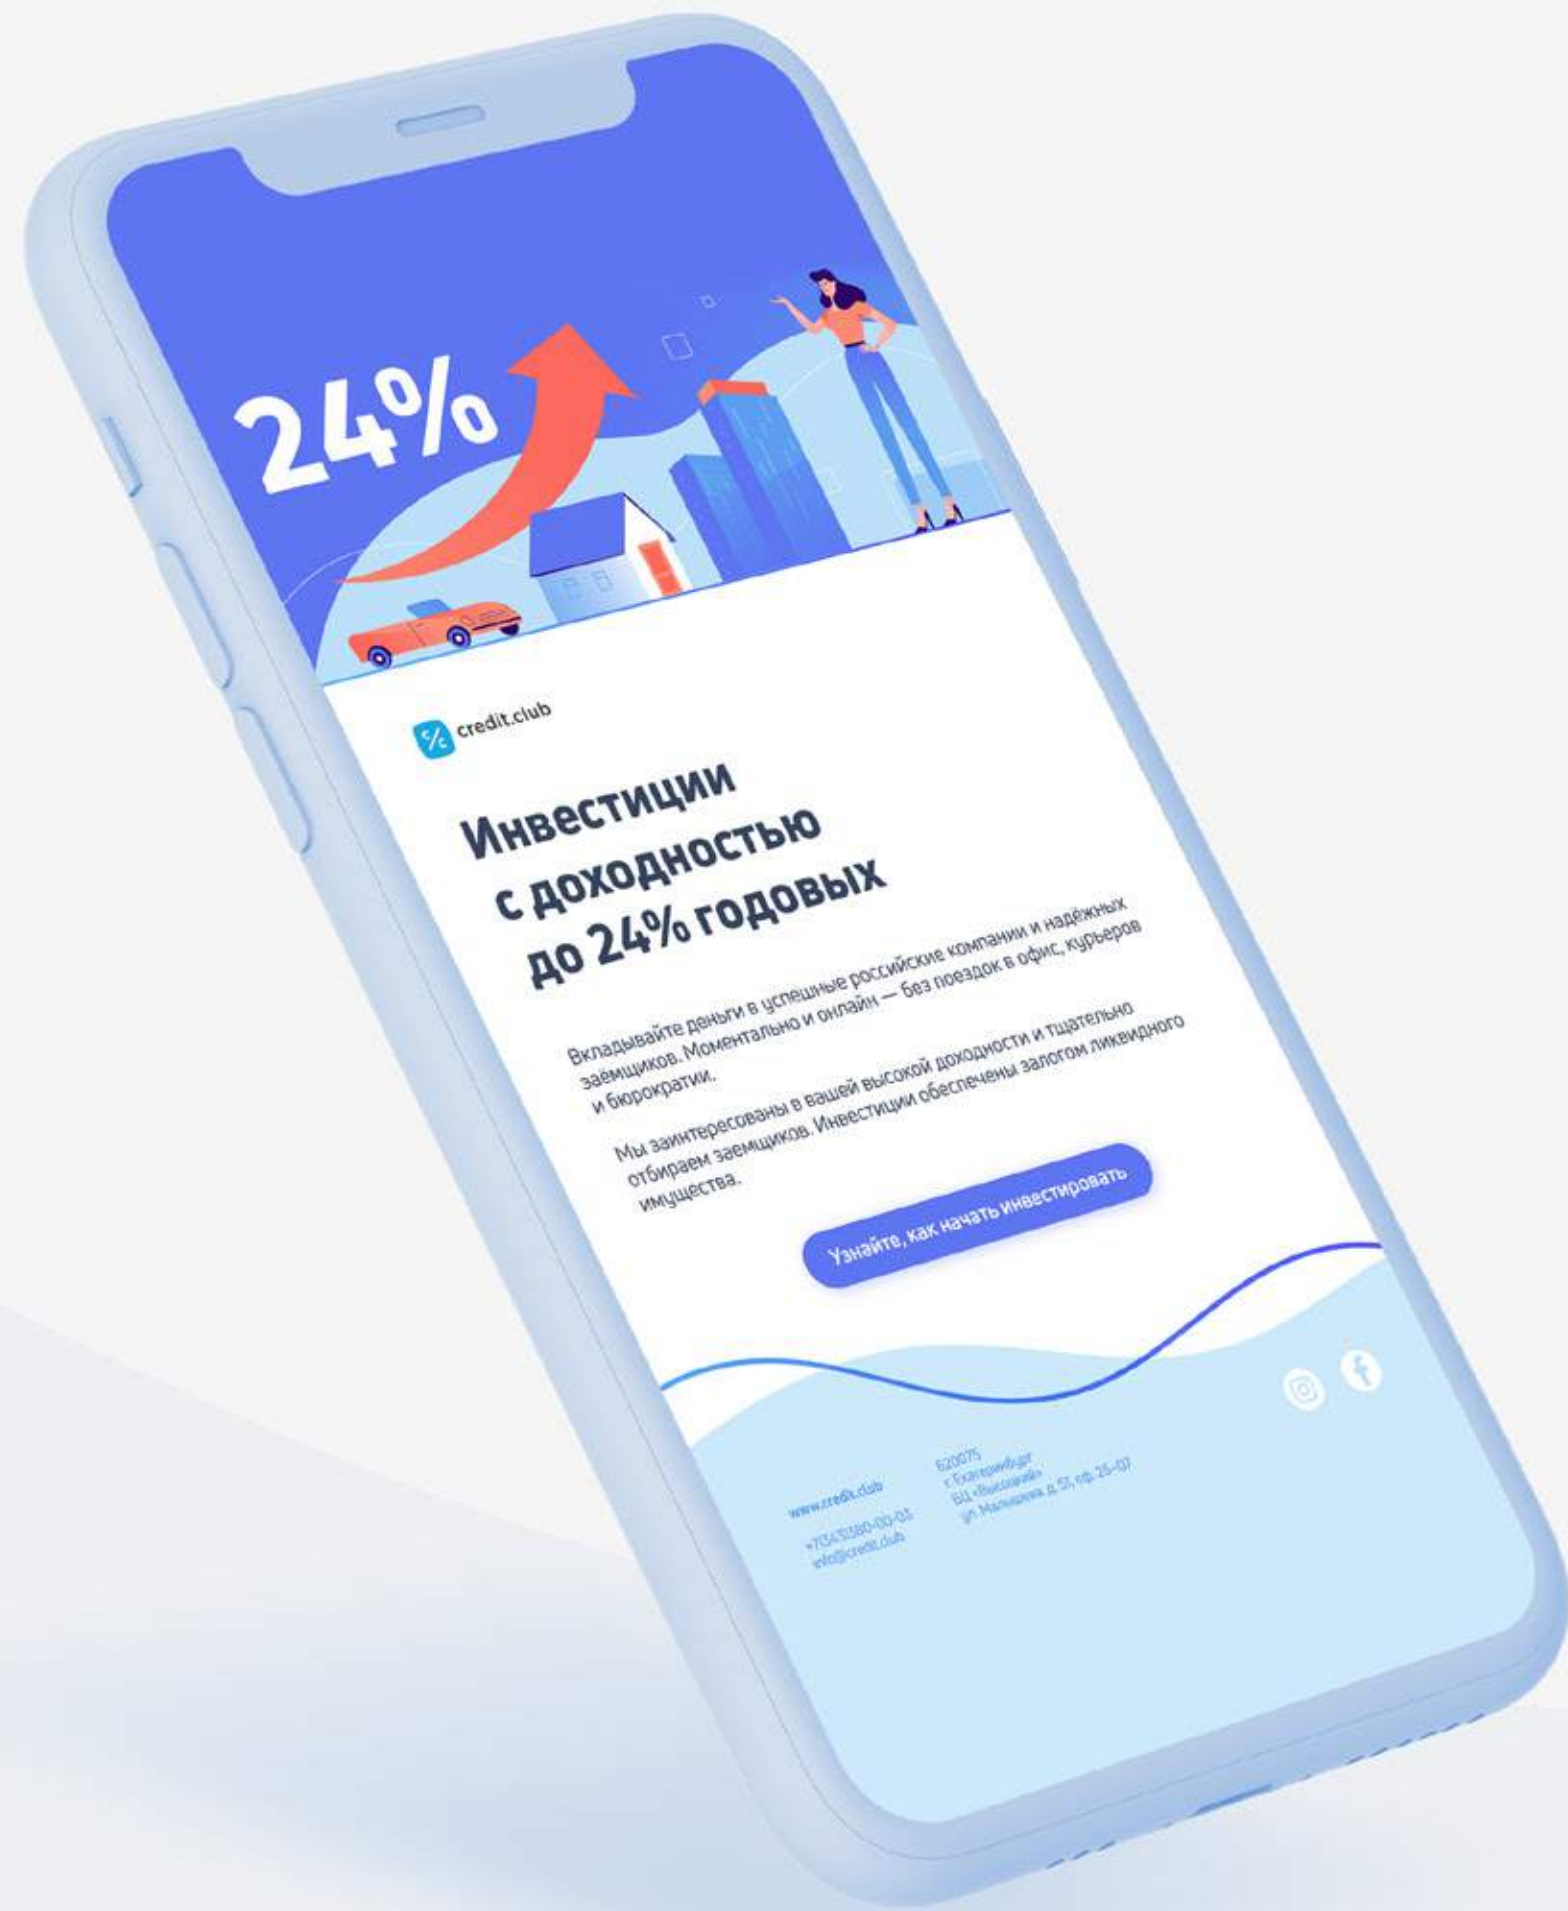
24%

credit.club

Инвестиции с доходностью до 24% годовых

Вкладывайте деньги в успешные российские компании и надёжных заёмщиков. Моментально и онлайн — без поездок в офис, курьеров и бюрократии.

Мы заинтересованы в вашей высокой доходности и тщательно отбираем заемщиков. Инвестиции обеспечены залогом ликвидного имущества.

Узнайте, как начать инвестировать

www.credit.club
+7(343)380-00-03
info@credit.club

620075
г. Екатеринбург
БЦ «Высоцкий»
ул. Малышева, д. 51, оф. 25-07